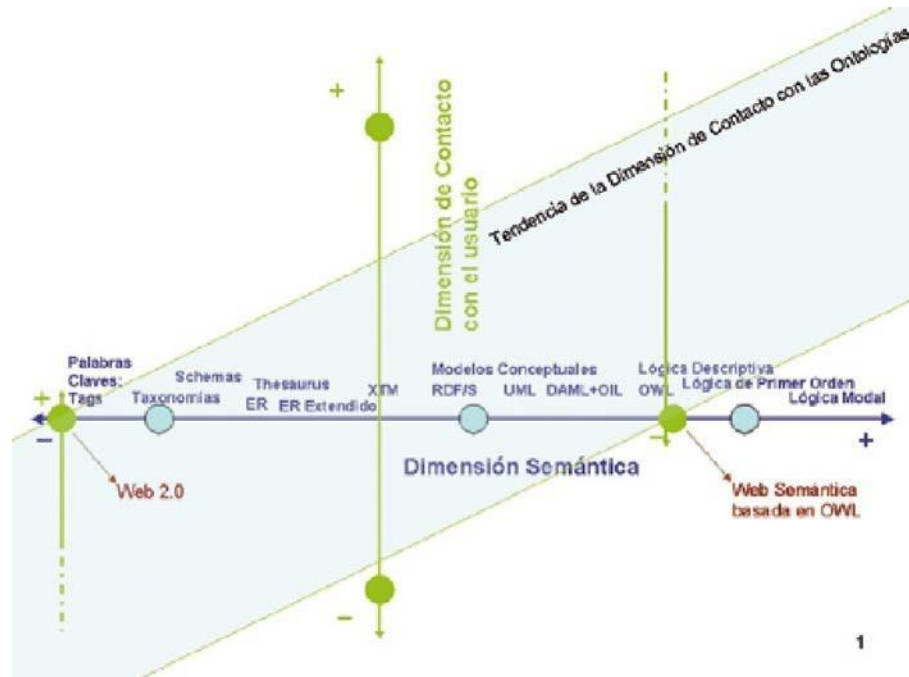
Tendencia de la Dimensión de Contacto con las Ontologías

+

Dimensión de Contacto con el usuario

Palabras Claves: Tags

Schemas

Taxonomías

Thesaurus

ER

ER Extendido

XTM

Modelos Conceptuales

RDF/S

UML

DAML+OIL

Lógica Descriptiva

OWL

Lógica de Primer Orden

Lógica Modal

+

−

−

+

Dimensión Semántica

Web 2.0

Web Semántica basada en OWL

−

1